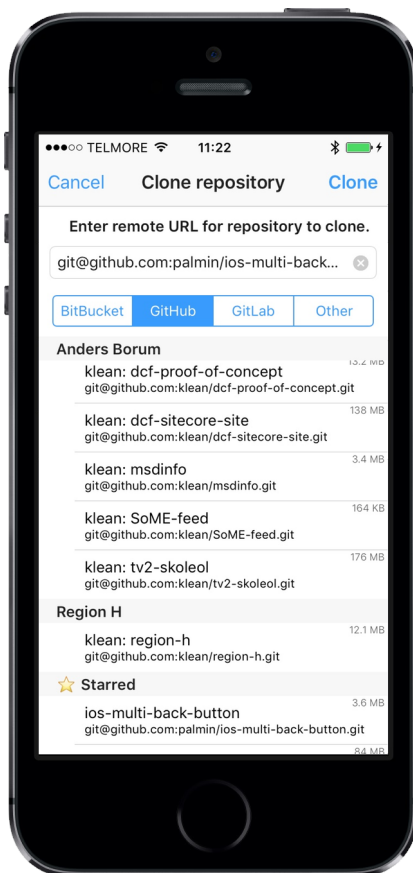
●●●○○ TELMORE 11:22

Cancel Clone repository Clone

Enter remote URL for repository to clone.

git@github.com:palmin/ios-multi-back...

BitBucket GitHub GitLab Other

Anders Borum

13.2 MB
klean: dcf-proof-of-concept
git@github.com:klean/dcf-proof-of-concept.git

138 MB
klean: dcf-sitecore-site
git@github.com:klean/dcf-sitecore-site.git

3.4 MB
klean: msdinfo
git@github.com:klean/msdinfo.git

164 KB
klean: SoME-feed
git@github.com:klean/SoME-feed.git

176 MB
klean: tv2-skoleol
git@github.com:klean/tv2-skoleol.git

Region H

12.1 MB
klean: region-h
git@github.com:klean/region-h.git

Starred

3.6 MB
ios-multi-back-button
git@github.com:palmin/ios-multi-back-button.git

84 MB